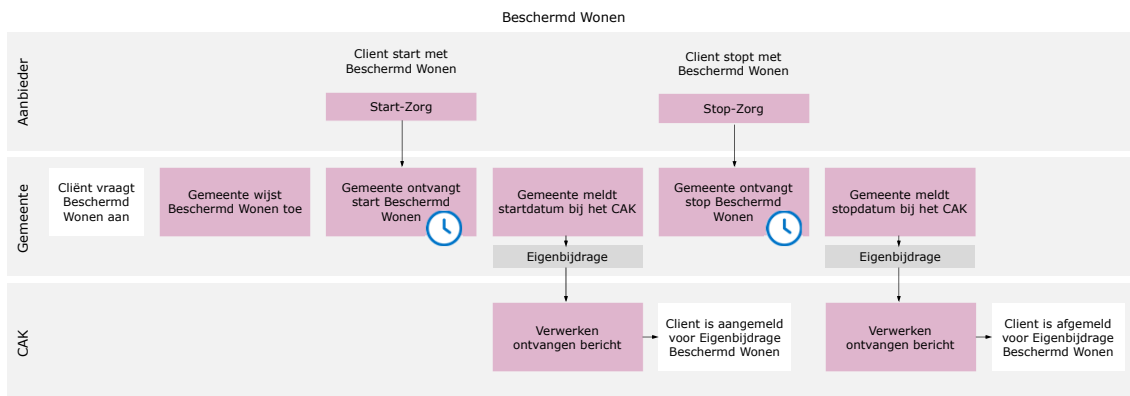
Beschermd Wonen

Aanbieder

Client start met Beschermd Wonen

Start-Zorg

Client stopt met Beschermd Wonen

Stop-Zorg

Gemeente

Cliënt vraagt Beschermd Wonen aan

Gemeente wijst Beschermd Wonen toe

Gemeente ontvangt start Beschermd Wonen

Gemeente meldt startdatum bij het CAK

Eigenbijdrage

Gemeente ontvangt stop Beschermd Wonen

Gemeente meldt stopdatum bij het CAK

Eigenbijdrage

CAK

Verwerken ontvangen bericht

Client is aangemeld voor Eigenbijdrage Beschermd Wonen

Verwerken ontvangen bericht

Client is afgemeld voor Eigenbijdrage Beschermd Wonen